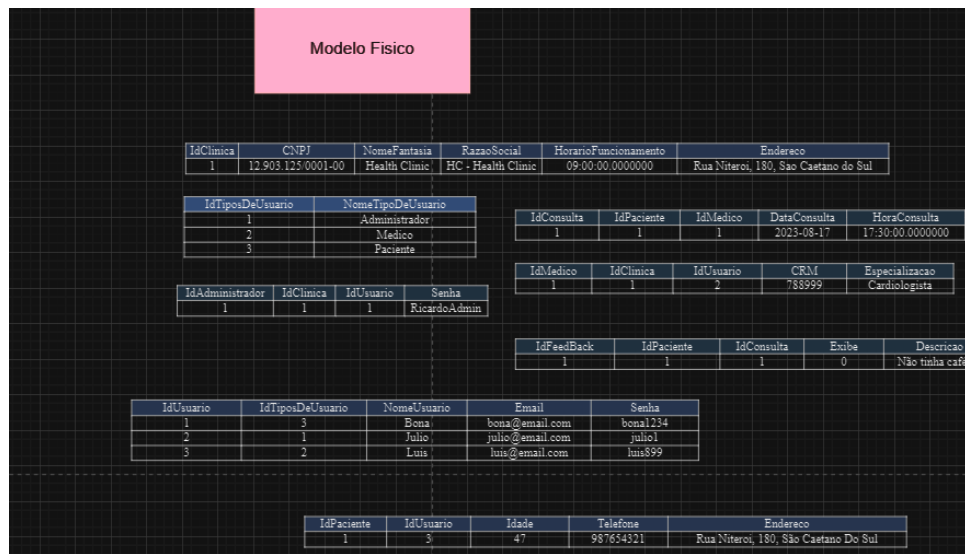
Modelo Fisico

| IdClinica | CNPJ | NomeFantasia | RazaoSocial | HorarioFuncionamento | Endereco |
|---|---|---|---|---|---|
| 1 | 12.903.125/0001-00 | Health Clinic | HC - Health Clinic | 09:00:00.0000000 | Rua Niteroi, 180, Sao Caetano do Sul |

| IdTiposDeUsuario | NomeTipoDeUsuario |
|---|---|
| 1 | Administrador |
| 2 | Medico |
| 3 | Paciente |

| IdConsulta | IdPaciente | IdMedico | DataConsulta | HoraConsulta |
|---|---|---|---|---|
| 1 | 1 | 1 | 2023-08-17 | 17:30:00.0000000 |

| IdMedico | IdClinica | IdUsuario | CRM | Especializacao |
|---|---|---|---|---|
| 1 | 1 | 2 | 788999 | Cardiologista |

| IdAdministrador | IdClinica | IdUsuario | Senha |
|---|---|---|---|
| 1 | 1 | 1 | RicardoAdmin |

| IdFeedBack | IdPaciente | IdConsulta | Exibe | Descricao |
|---|---|---|---|---|
| 1 | 1 | 1 | 0 | Não tinha cafe |

| IdUsuario | IdTiposDeUsuario | NomeUsuario | Email | Senha |
|---|---|---|---|---|
| 1 | 3 | Bona | bona@email.com | bona1234 |
| 2 | 1 | Julio | julio@email.com | julio1 |
| 3 | 2 | Luis | luis@email.com | luis899 |

| IdPaciente | IdUsuario | Idade | Telefone | Endereco |
|---|---|---|---|---|
| 1 | 3 | 47 | 987654321 | Rua Niteroi, 180, São Caetano Do Sul |